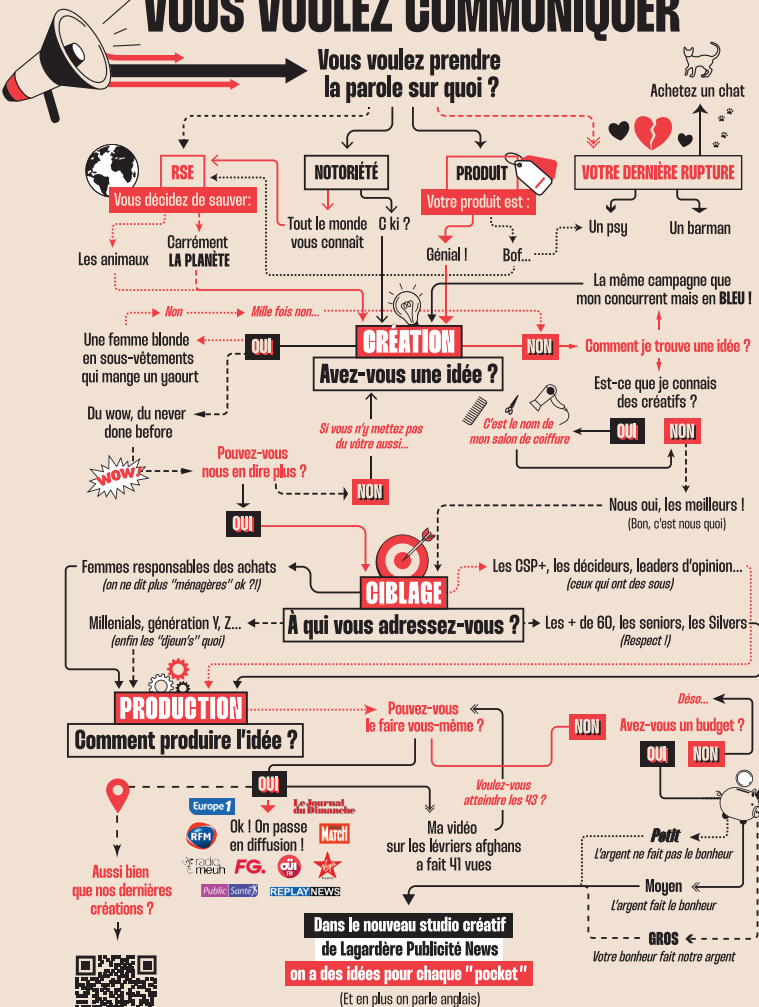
VOUS VOULEZ COMMUNIQUER

Vous voulez prendre la parole sur quoi ?

Achetez un chat

RSE

Vous décidez de sauver:

Les animaux

Carrément LA PLANÈTE

NOTORIÉTÉ

Tout le monde vous connaît

C ki ?

PRODUIT

Votre produit est :

Génial !

Bof...

VOTRE DERNIÈRE RUPTURE

Un psy

Un barman

La même campagne que mon concurrent mais en BLEU !

Non

Mille fois non...

Une femme blonde en sous-vêtements qui mange un yaourt

OUI

CRÉATION

Avez-vous une idée ?

NON

Comment je trouve une idée ?

Est-ce que je connais des créatifs ?

Du wow, du never done before

Si vous n'y mettez pas du vôtre aussi...

C'est le nom de mon salon de coiffure

OUI

NON

WOW

Pouvez-vous nous en dire plus ?

NON

OUI

Nous oui, les meilleurs !
(Bon, c'est nous quoi)

Femmes responsables des achats
(on ne dit plus "ménagères" ok ?!)

CIBLAGE

Les CSP+, les décideurs, leaders d'opinion...
(ceux qui ont des sous)

Millenials, génération Y, Z...
(enfin les "djeun's" quoi)

À qui vous adressez-vous ?

Les + de 60, les seniors, les Silvers
(Respect !)

PRODUCTION

Comment produire l'idée ?

Pouvez-vous le faire vous-même ?

NON

Déso...

Avez-vous un budget ?

OUI

NON

OUI

Europe 1

Le Journal du Dimanche

RFM

Ok ! On passe en diffusion !

Match

radio meuh

FG.

OUI FM

Virgin

Public Santé

REPLAY NEWS

Voulez-vous atteindre les 43 ?

Ma vidéo sur les lévriers afghans a fait 41 vues

Aussi bien que nos dernières créations ?

Petit
L'argent ne fait pas le bonheur

Moyen
L'argent fait le bonheur

GROS
Votre bonheur fait notre argent

Dans le nouveau studio créatif de Lagardère Publicité News on a des idées pour chaque "pocket"

(Et en plus on parle anglais)